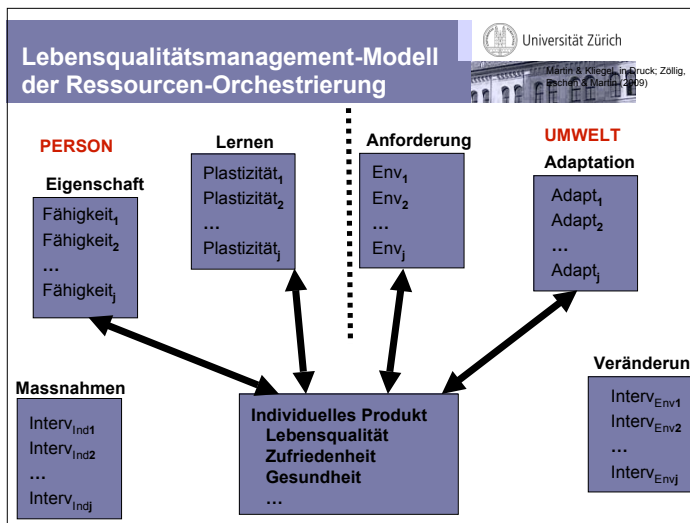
Lebensqualitätsmanagement-Modell der Ressourcen-Orchestrierung

Universität Zürich

Martin & Kliegel, in Druck; Zöllig, Eschen & Martin, 2009)

PERSON

Eigenschaft

Fähigkeit$_1$
Fähigkeit$_2$
…
Fähigkeit$_j$

Lernen

Plastizität$_1$
Plastizität$_2$
…
Plastizität$_j$

Anforderung

Env$_1$
Env$_2$
…
Env$_j$

UMWELT

Adaptation

Adapt$_1$
Adapt$_2$
…
Adapt$_j$

Massnahmen

Interv$_{Ind1}$
Interv$_{Ind2}$
…
Interv$_{Indj}$

Individuelles Produkt
Lebensqualität
Zufriedenheit
Gesundheit
…

Veränderun

Interv$_{Env1}$
Interv$_{Env2}$
…
Interv$_{Envj}$